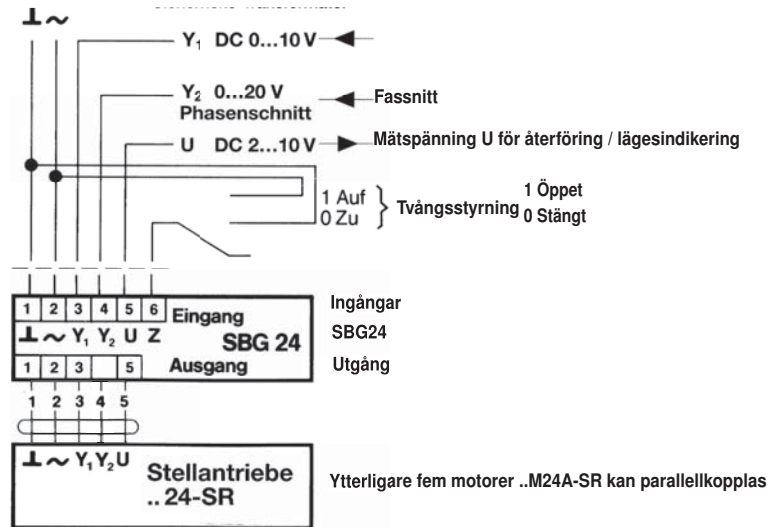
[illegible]

⊥ ~

$Y_1$ DC 0…10 V

$Y_2$ 0…20 V Phasenschnitt

Fassnitt

U DC 2…10 V

Mätspänning U för återföring / lägesindikering

1 Auf
0 Zu

Tvångsstyrning

1 Öppet
0 Stängt

| 1 | 2 | 3 | 4 | 5 | 6 |
|---|---|---|---|---|---|

Eingang

⊥ ~ $Y_1$ $Y_2$ U Z

SBG 24

| 1 | 2 | 3 | | 5 |
|---|---|---|---|---|

Ausgang

Ingångar

SBG24

Utgång

1 2 3 4 5

⊥ ~ $Y_1$ $Y_2$ U

Stellantriebe
.. 24-SR

Ytterligare fem motorer ..M24A-SR kan parallellkopplas